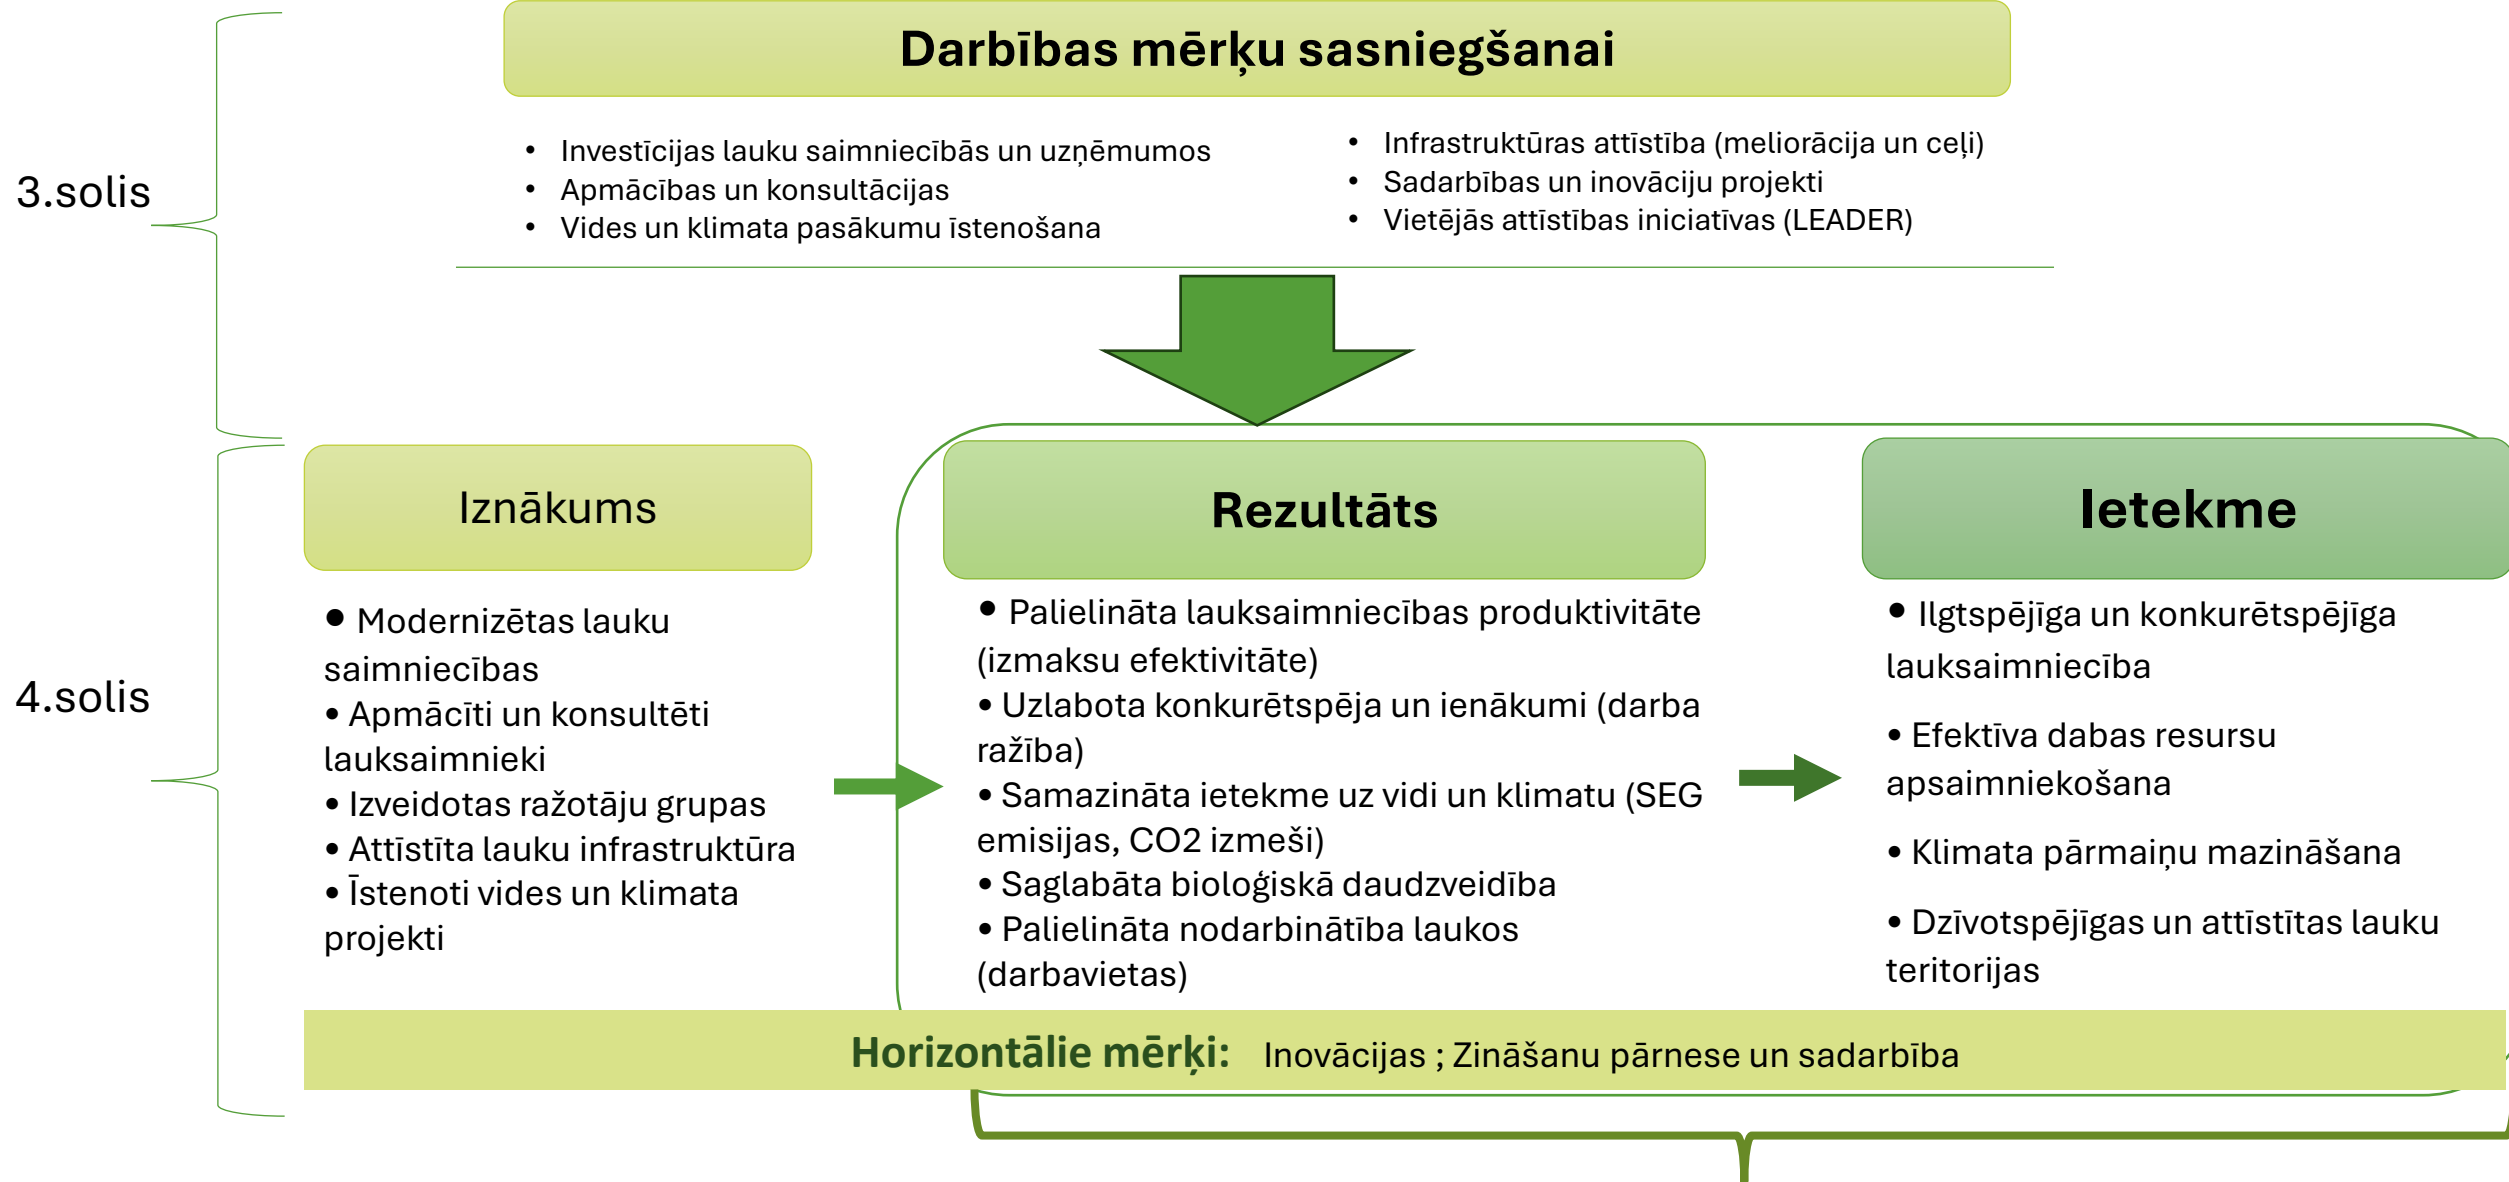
3.solis

Darbības mērķu sasniegšanai

- Investīcijas lauku saimniecībās un uzņēmumos
- Apmācības un konsultācijas
- Vides un klimata pasākumu īstenošana

- Infrastruktūras attīstība (meliorācija un ceļi)
- Sadarbības un inovāciju projekti
- Vietējās attīstības iniciatīvas (LEADER)

4.solis

Iznākums

• Modernizētas lauku saimniecības
• Apmācīti un konsultēti lauksaimnieki
• Izveidotas ražotāju grupas
• Attīstīta lauku infrastruktūra
• Īstenoti vides un klimata projekti

Rezultāts

• Palielināta lauksaimniecības produktivitāte (izmaksu efektivitāte)
• Uzlabota konkurētspēja un ienākumi (darba ražība)
• Samazināta ietekme uz vidi un klimatu (SEG emisijas, CO2 izmeši)
• Saglabāta bioloģiskā daudzveidība
• Palielināta nodarbinātība laukos (darbavietas)

Ietekme

• Ilgtspējīga un konkurētspējīga lauksaimniecība
• Efektīva dabas resursu apsaimniekošana
• Klimata pārmaiņu mazināšana
• Dzīvotspējīgas un attīstītas lauku teritorijas

Horizontālie mērķi: Inovācijas ; Zināšanu pārnese un sadarbība